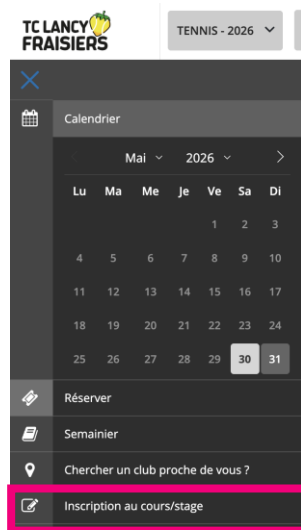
TC LANCY FRAISIERS

TENNIS - 2026

Calendrier

Mai 2026

| Lu | Ma | Me | Je | Ve | Sa | Di |
|---|---|---|---|---|---|---|
| | | | | 1 | 2 | 3 |
| 4 | 5 | 6 | 7 | 8 | 9 | 10 |
| 11 | 12 | 13 | 14 | 15 | 16 | 17 |
| 18 | 19 | 20 | 21 | 22 | 23 | 24 |
| 25 | 26 | 27 | 28 | 29 | 30 | 31 |

Réserver

Semainier

Chercher un club proche de vous ?

Inscription au cours/stage